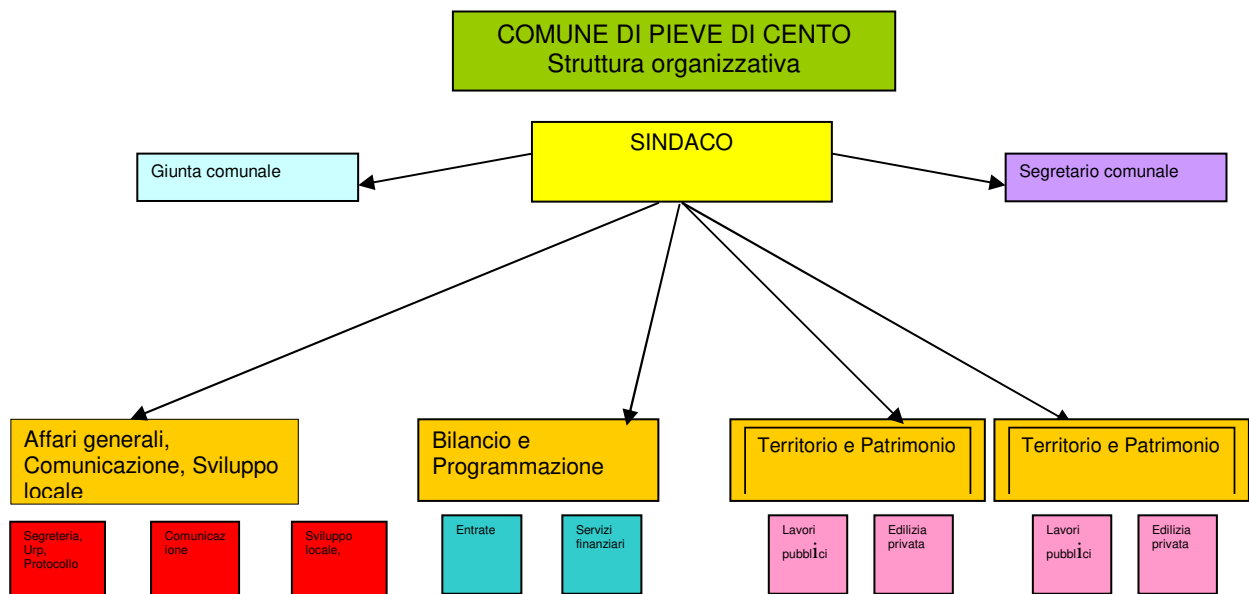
COMUNE DI PIEVE DI CENTO
Struttura organizzativa

SINDACO

Giunta comunale

Segretario comunale

Affari generali, Comunicazione, Sviluppo locale

Segreteria, Urp, Protocollo

Comunicazione

Sviluppo locale,

Bilancio e Programmazione

Entrate

Servizi finanziari

Territorio e Patrimonio

Lavori pubblici

Edilizia privata

Territorio e Patrimonio

Lavori pubblici

Edilizia privata